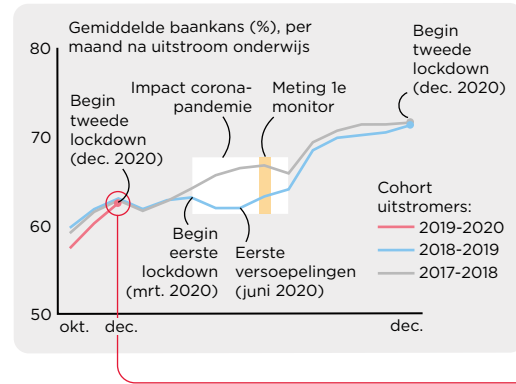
Gemiddelde baankans (%), per maand na uitstroom onderwijs

80
70
60
50

okt.
dec.
dec.

Begin tweede lockdown (dec. 2020)

Impact corona-pandemie

Meting 1e monitor

Begin tweede lockdown (dec. 2020)

Begin eerste lockdown (mrt. 2020)

Eerste versoepelingen (juni 2020)

Cohort uitstromers:
2019-2020
2018-2019
2017-2018